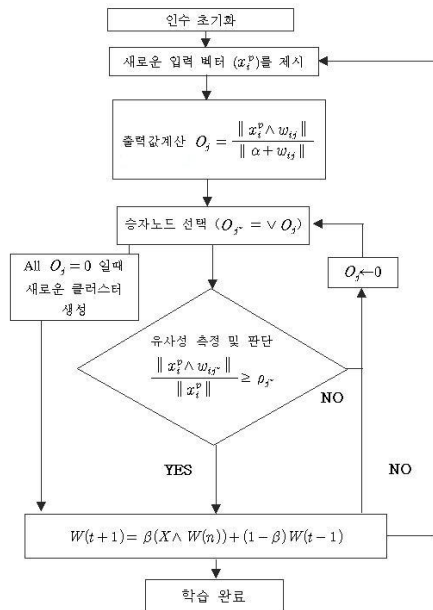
인수 초기화

새로운 입력 벡터 $(x_i^p)$를 제시

출력값계산 $O_j = \frac{\| x_i^p \wedge w_{ij} \|}{\| \alpha + w_{ij} \|}$

승자노드 선택 $(O_{j^*} = \vee O_j)$

All $O_j = 0$ 일때 새로운 클러스터 생성

$O_j \leftarrow 0$

유사성 측정 및 판단 $\frac{\| x_i^p \wedge w_{ij^*} \|}{\| x_i^p \|} \geq \rho_{j^*}$

NO

YES

NO

$W(t+1) = \beta(X \wedge W(n)) + (1-\beta)W(t-1)$

학습 완료